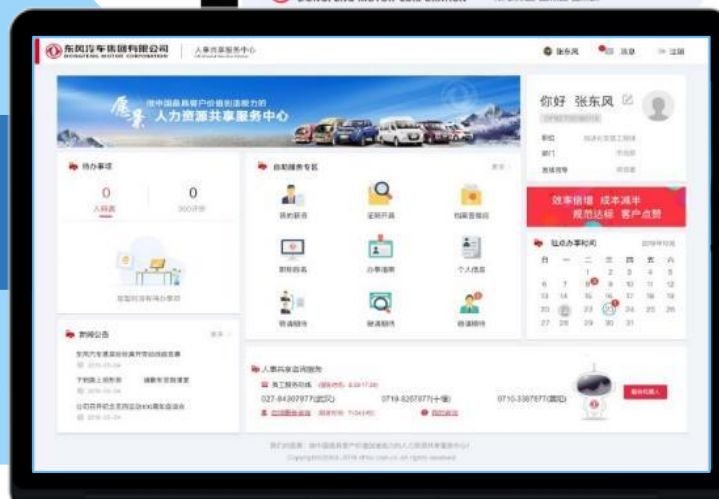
东风汽车集团有限公司
DONGFENG MOTOR CORPORATION
人事共享服务中心

张东风　消息　注销

愿景　做中国最具客户价值创造能力的人力资源共享服务中心

你好 张东风

待办事项
0　0
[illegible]

自助服务专区
更多

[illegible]　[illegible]　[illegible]
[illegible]　办事指南　个人信息
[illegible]　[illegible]　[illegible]

效率倍增 成本减半
规范达标 客户点赞

我的办事日历

日　一　二　三　四　五　六
1　2　3　4　5
6　7　8　9　10　11　12
13　14　15　16　17　18　19
20　21　22　23　24　25　26
27　28　29　30　31

新闻公告
更多

人事共享咨询服务
027-84307977(武汉)　0719-8267877(十堰)　0710-3387877(襄阳)

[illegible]